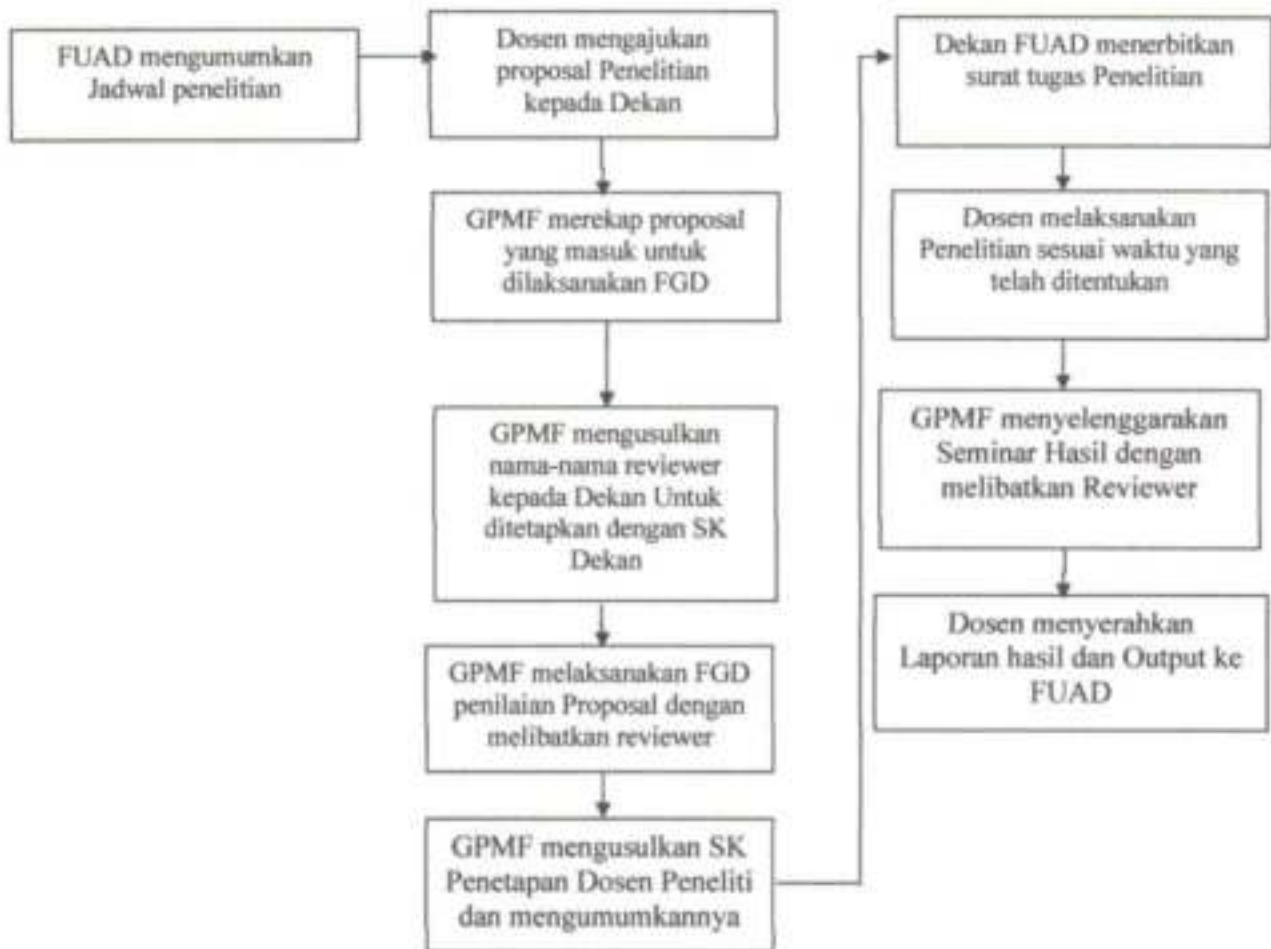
FUAD mengumumkan Jadwal penelitian

Dosen mengajukan proposal Penelitian kepada Dekan

GPMF merekap proposal yang masuk untuk dilaksanakan FGD

GPMF mengusulkan nama-nama reviewer kepada Dekan Untuk ditetapkan dengan SK Dekan

GPMF melaksanakan FGD penilaian Proposal dengan melibatkan reviewer

GPMF mengusulkan SK Penetapan Dosen Peneliti dan mengumumkannya

Dekan FUAD menerbitkan surat tugas Penelitian

Dosen melaksanakan Penelitian sesuai waktu yang telah ditentukan

GPMF menyelenggarakan Seminar Hasil dengan melibatkan Reviewer

Dosen menyerahkan Laporan hasil dan Output ke FUAD